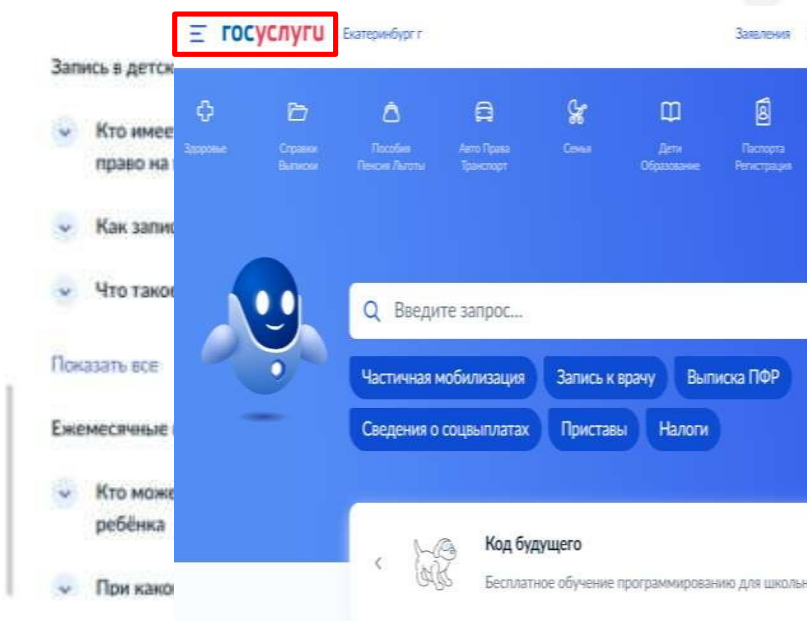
Запись в детск

Кто имее право на

Как запис

Что тако

Показать все

Ежемесячные

Кто може ребёнка

При како

госуслуги Екатеринбург г

Заявления

Здоровье

Справки Выписки

Пособия Пенсии Льготы

Авто Права Транспорт

Семья

Дети Образование

Паспорта Регистрация

Введите запрос...

Частичная мобилизация

Запись к врачу

Выписка ПФР

Сведения о соцвыплатах

Приставы

Налоги

Код будущего

Бесплатное обучение программированию для школьн